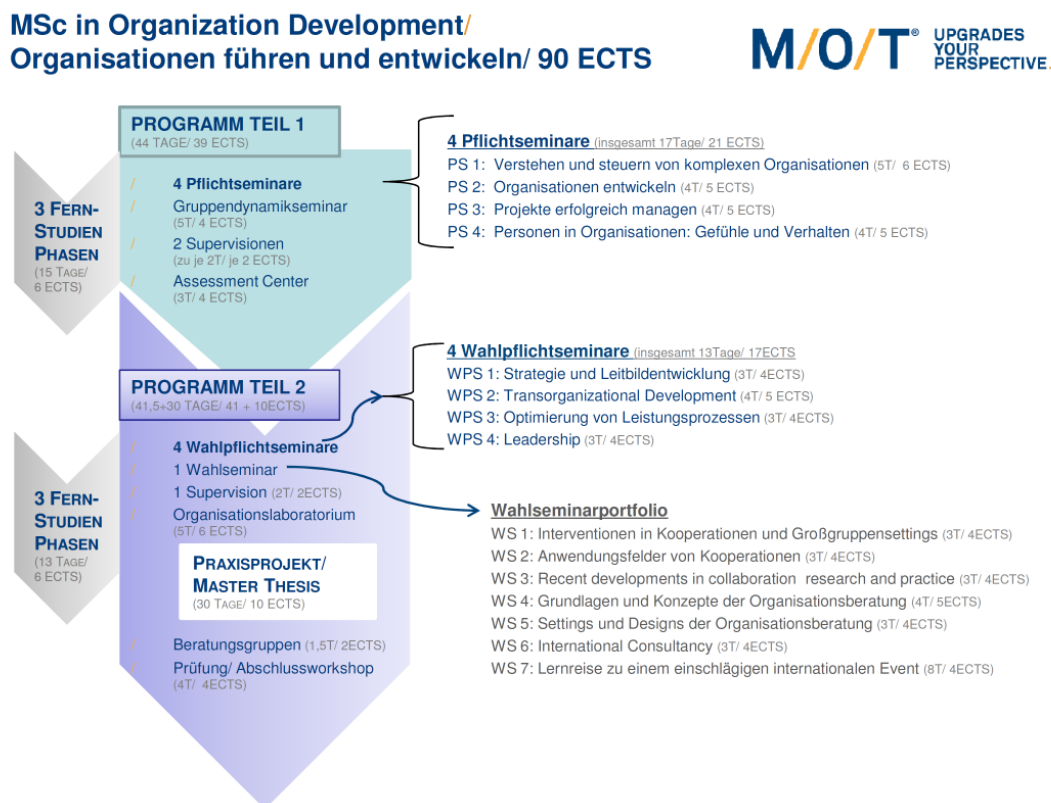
MSc in Organization Development/ Organisationen führen und entwickeln/ 90 ECTS

M/O/T® UPGRADES YOUR PERSPECTIVE.

PROGRAMM TEIL 1
(44 TAGE/ 39 ECTS)

3 FERN-STUDIEN PHASEN
(15 TAGE/ 6 ECTS)

/ 4 Pflichtseminare
/ Gruppendynamikseminar (5T/ 4 ECTS)
/ 2 Supervisionen (zu je 2T/ je 2 ECTS)
/ Assessment Center (3T/ 4 ECTS)

4 Pflichtseminare (insgesamt 17Tage/ 21 ECTS)
PS 1: Verstehen und steuern von komplexen Organisationen (5T/ 6 ECTS)
PS 2: Organisationen entwickeln (4T/ 5 ECTS)
PS 3: Projekte erfolgreich managen (4T/ 5 ECTS)
PS 4: Personen in Organisationen: Gefühle und Verhalten (4T/ 5 ECTS)

PROGRAMM TEIL 2
(41,5+30 TAGE/ 41 + 10ECTS)

3 FERN-STUDIEN PHASEN
(13 TAGE/ 6 ECTS)

/ 4 Wahlpflichtseminare
/ 1 Wahlseminar
/ 1 Supervision (2T/ 2ECTS)
/ Organisationslaboratorium (5T/ 6 ECTS)

PRAXISPROJEKT/ MASTER THESIS
(30 TAGE/ 10 ECTS)

/ Beratungsgruppen (1,5T/ 2ECTS)
/ Prüfung/ Abschlussworkshop (4T/ 4ECTS)

4 Wahlpflichtseminare (insgesamt 13Tage/ 17ECTS
WPS 1: Strategie und Leitbildentwicklung (3T/ 4ECTS)
WPS 2: Transorganizational Development (4T/ 5 ECTS)
WPS 3: Optimierung von Leistungsprozessen (3T/ 4ECTS)
WPS 4: Leadership (3T/ 4ECTS)

Wahlseminarportfolio
WS 1: Interventionen in Kooperationen und Großgruppensettings (3T/ 4ECTS)
WS 2: Anwendungsfelder von Kooperationen (3T/ 4ECTS)
WS 3: Recent developments in collaboration research and practice (3T/ 4ECTS)
WS 4: Grundlagen und Konzepte der Organisationsberatung (4T/ 5ECTS)
WS 5: Settings und Designs der Organisationsberatung (3T/ 4ECTS)
WS 6: International Consultancy (3T/ 4ECTS)
WS 7: Lernreise zu einem einschlägigen internationalen Event (8T/ 4ECTS)